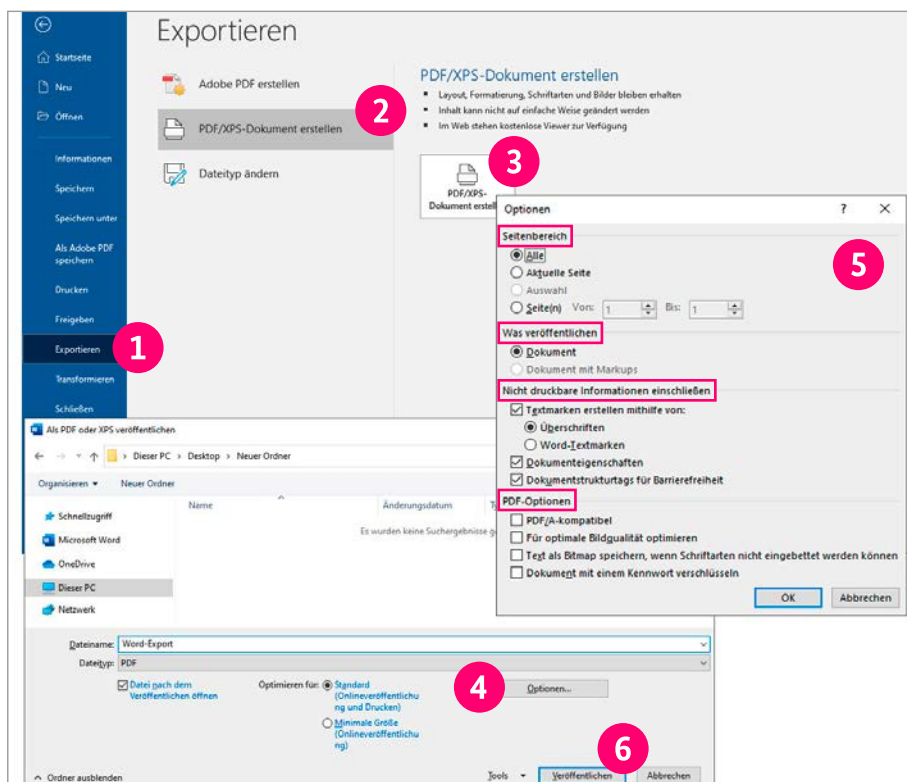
Startseite
Neu
Öffnen
Informationen
Speichern
Speichern unter
Als Adobe PDF speichern
Drucken
Freigeben
Exportieren
Transformieren
Schließen

Exportieren

Adobe PDF erstellen
PDF/XPS-Dokument erstellen
Dateityp ändern

PDF/XPS-Dokument erstellen
Layout, Formatierung, Schriftarten und Bilder bleiben erhalten
Inhalt kann nicht auf einfache Weise geändert werden
Im Web stehen kostenlose Viewer zur Verfügung

PDF/XPS-Dokument erstell

1
2
3
4
5
6

Optionen ? ✕
Seitenbereich
Alle
Aktuelle Seite
Auswahl
Seite(n) Von: 1 Bis: 1
Was veröffentlichen
Dokument
Dokument mit Markups
Nicht druckbare Informationen einschließen
Textmarken erstellen mithilfe von:
Überschriften
Word-Textmarken
Dokumenteigenschaften
Dokumentstrukturtags für Barrierefreiheit
PDF-Optionen
PDF/A-kompatibel
Für optimale Bildqualität optimieren
Text als Bitmap speichern, wenn Schriftarten nicht eingebettet werden können
Dokument mit einem Kennwort verschlüsseln
OK
Abbrechen

Als PDF oder XPS veröffentlichen
Dieser PC > Desktop > Neuer Ordner
Organisieren ▾ Neuer Ordner
Name Änderungsdatum T
Es wurden keine Suchergebnisse ge
Schnellzugriff
Microsoft Word
OneDrive
Dieser PC
Netzwerk
Dateiname: Word-Export
Dateityp: PDF
Datei nach dem Veröffentlichen öffnen
Optimieren für: Standard (Onlineveröffentlichung und Drucken)
Minimale Größe (Onlineveröffentlichung)
Optionen...
Ordner ausblenden
Tools ▾ Veröffentlichen Abbrechen